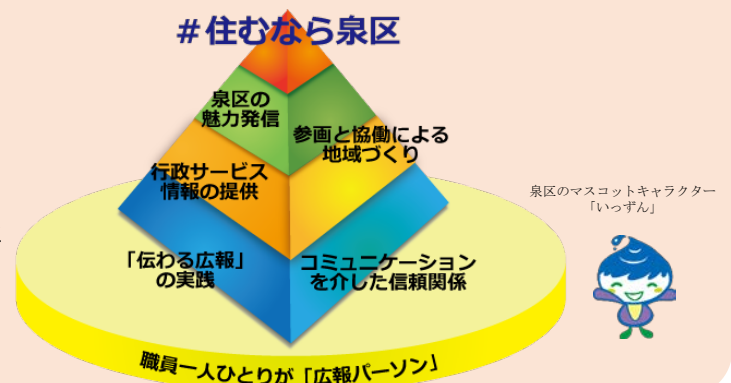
＃住むなら泉区

泉区の魅力発信

参画と協働による地域づくり

行政サービス情報の提供

「伝わる広報」の実践

コミュニケーションを介した信頼関係

職員一人ひとりが「広報パーソン」

泉区のマスコットキャラクター「いっずん」